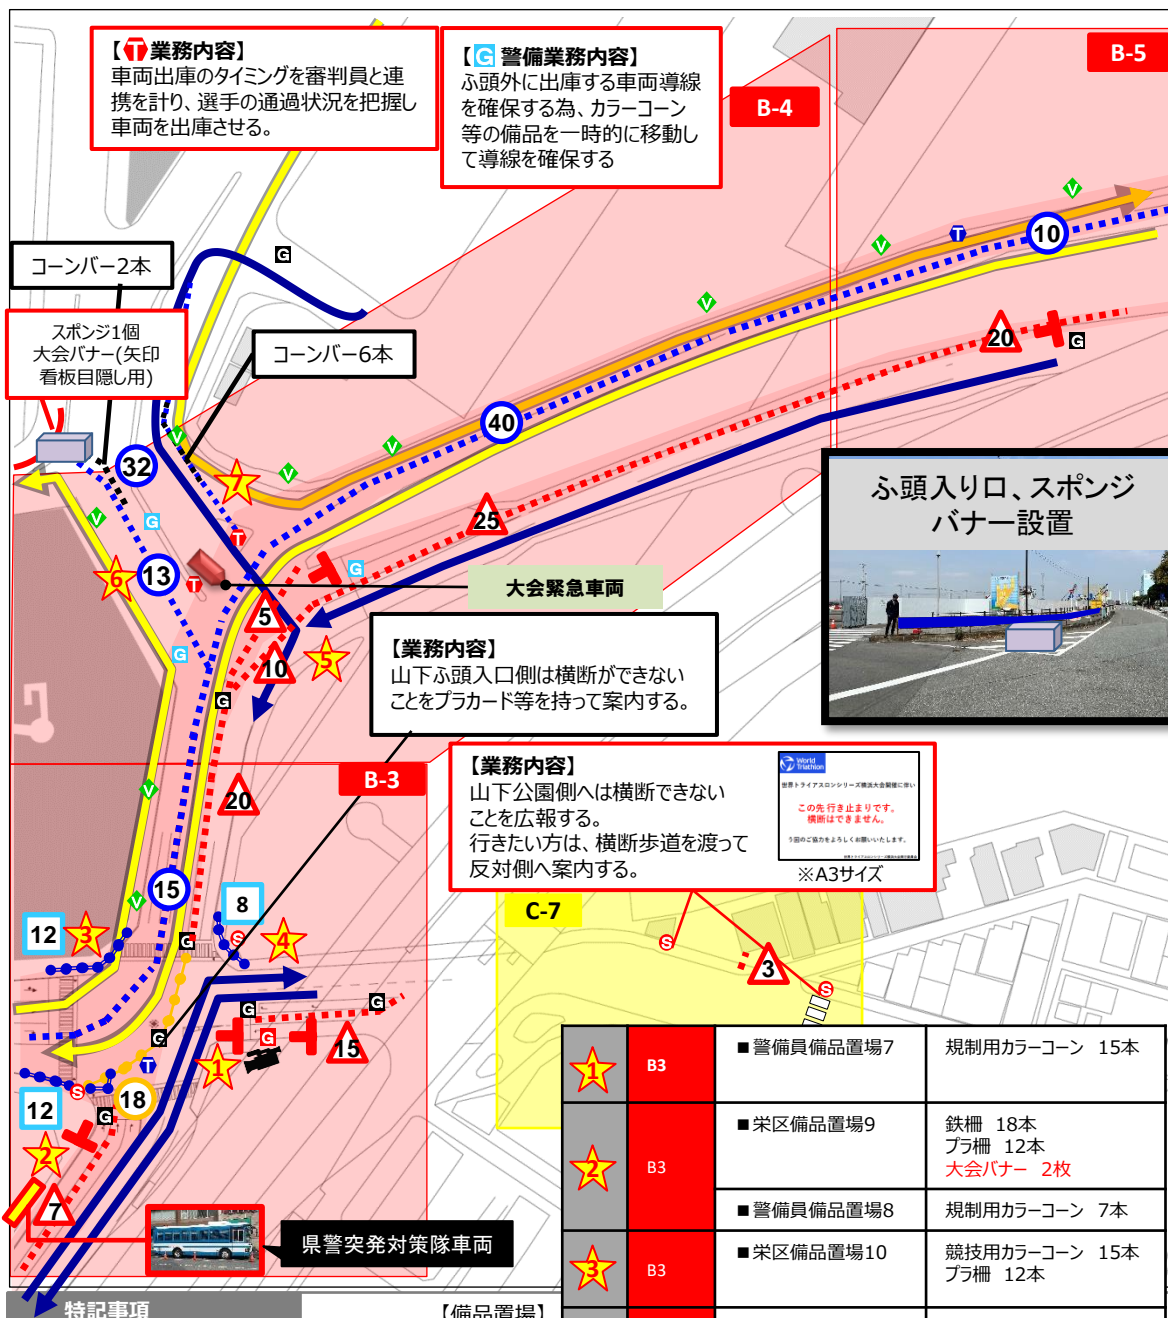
【T業務内容】
車両出庫のタイミングを審判員と連携を計り、選手の通過状況を把握し車両を出庫させる。

【G警備業務内容】
ふ頭外に出庫する車両導線を確保する為、カラーコーン等の備品を一時的に移動して導線を確保する

B-4

B-5

コーンバー2本

スポンジ1個
大会バナー(矢印看板目隠し用)

コーンバー6本

40

10

20

32

7

13

6

25

5

10

5

大会緊急車両

【業務内容】
山下ふ頭入口側は横断ができないことをプラカード等を持って案内する。

ふ頭入り口、スポンジバナー設置

B-3

20

【業務内容】
山下公園側へは横断できないことを広報する。
行きたい方は、横断歩道を渡って反対側へ案内する。

World Triathlon
世界トライアスロンシリーズ横浜大会開催に伴い
この先 行き止まりです。
横断はできません。
今回のご協力をよろしくお願いいたします。

※A3サイズ

C-7

15

12

3

8

4

3

15

1

12

18

2

7

県警突発対策隊車両

特記事項

【備品置場】

| | | | |
|---|---|---|---|
| 1 | B3 | ■警備員備品置場7 | 規制用カラーコーン　15本 |
| 2 | B3 | ■栄区備品置場9 | 鉄柵　18本<br>プラ柵　12本<br>大会バナー　2枚 |
| | | ■警備員備品置場8 | 規制用カラーコーン　7本 |
| 3 | B3 | ■栄区備品置場10 | 競技用カラーコーン　15本<br>プラ柵　12本 |